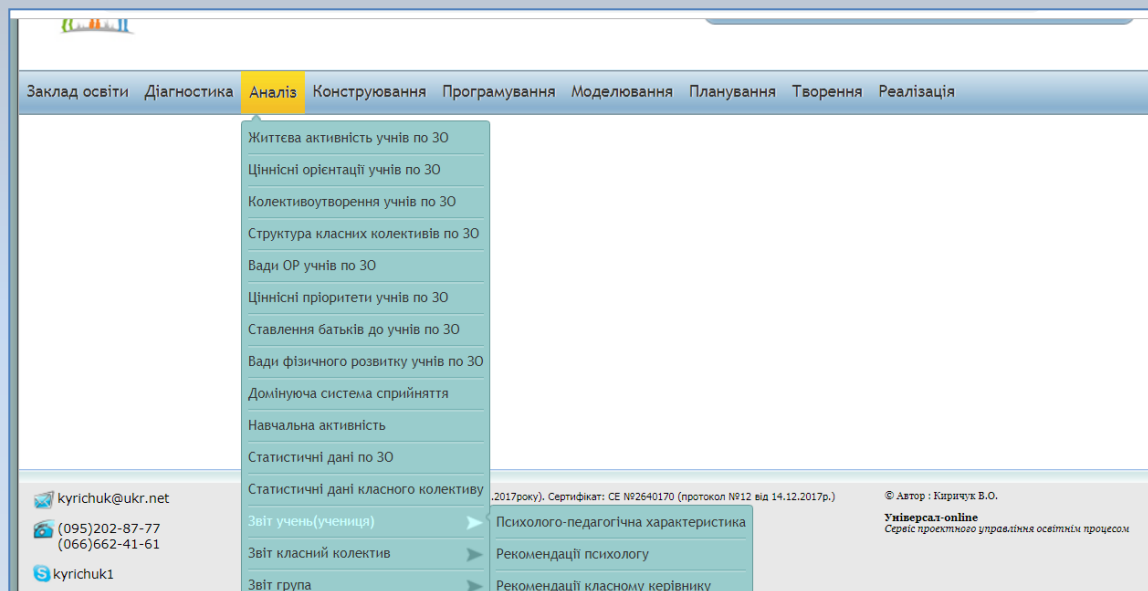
Заклад освіти Діагностика Аналіз Конструювання Програмування Моделювання Планування Творення Реалізація

Життєва активність учнів по ЗО
Ціннісні орієнтації учнів по ЗО
Колективоутворення учнів по ЗО
Структура класних колективів по ЗО
Вади ОР учнів по ЗО
Ціннісні пріоритети учнів по ЗО
Ставлення батьків до учнів по ЗО
Вади фізичного розвитку учнів по ЗО
Домінуюча система сприйняття
Навчальна активність
Статистичні дані по ЗО
Статистичні дані класного колективу
Звіт учень(учениця)
Звіт класний колектив
Звіт група

Психолого-педагогічна характеристика
Рекомендації психологу
Рекомендації класному керівнику

kyrichuk@ukr.net
(095)202-87-77
(066)662-41-61
kyrichuk1

.2017року). Сертифікат: СЕ №2640170 (протокол №12 від 14.12.2017р.)

© Автор : Киричук В.О.
Універсал-online
Сервіс проектного управління освітнім процесом